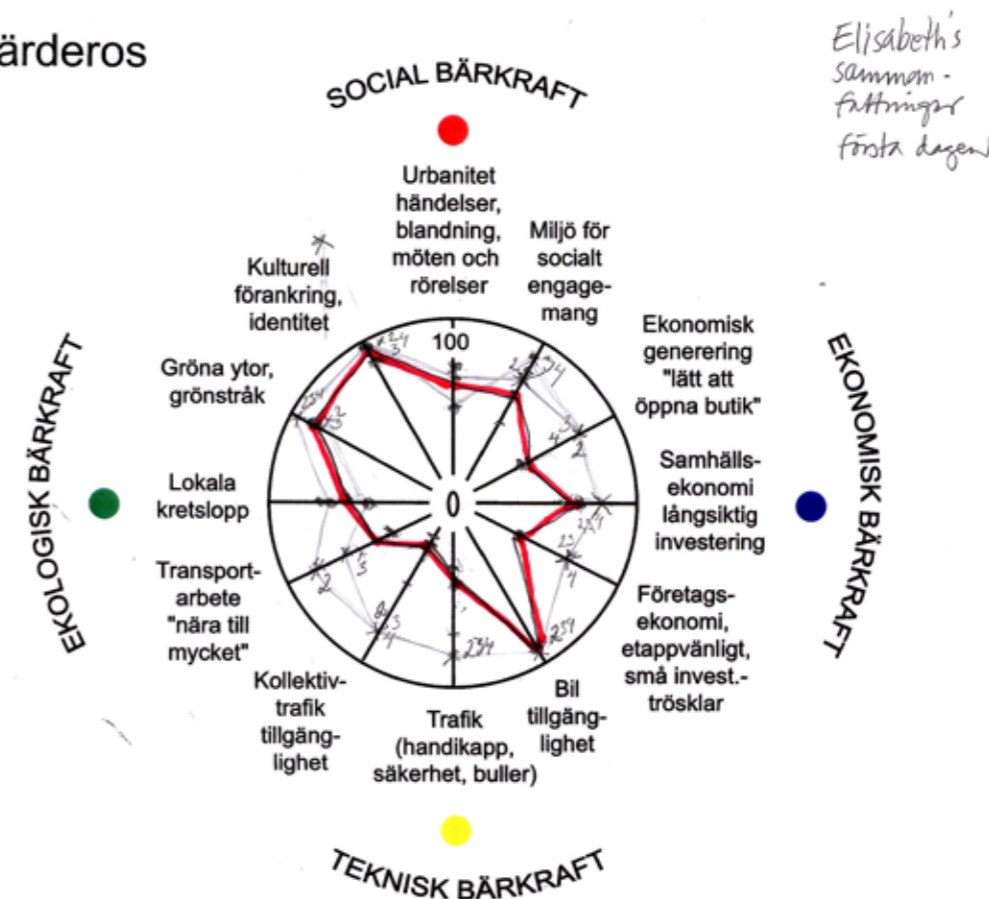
ärderos

Elisabeth's sammanfattningar första dagen

SOCIAL BÄRKRAFT

Urbanitet händelser, blandning, möten och rörelser

Miljö för socialt engagemang

Kulturell förankring, identitet

Ekonomisk generering "lätt att öppna butik"

EKONOMISK BÄRKRAFT

Samhällsekonomi långsiktig investering

Företagsekonomi, etappvänligt, små invest.-trösklar

Bil tillgänglighet

Trafik (handikapp, säkerhet, buller)

Kollektivtrafik tillgänglighet

Transportarbete "nära till mycket"

Lokala kretslopp

Gröna ytor, grönstråk

EKOLOGISK BÄRKRAFT

TEKNISK BÄRKRAFT

100

0

234

234

3

4

2

234

2

1

234

3

4

234

4

1

5

2

3

4

5

2

234